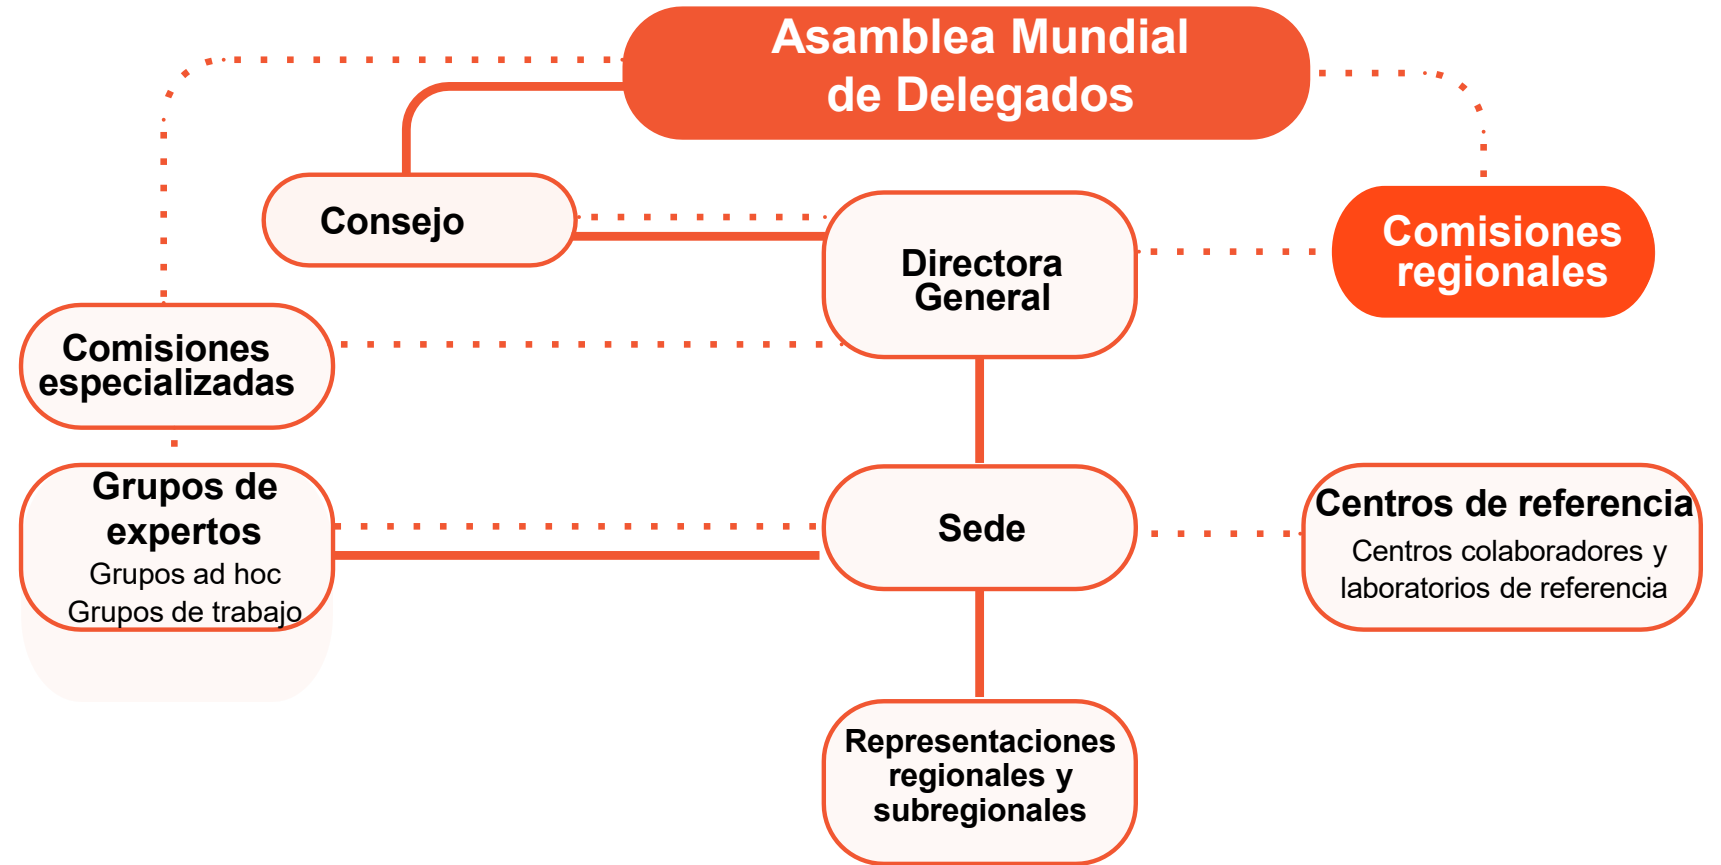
Asamblea Mundial de Delegados

Consejo

Directora General

Comisiones regionales

Comisiones especializadas

Grupos de expertos
Grupos ad hoc
Grupos de trabajo

Sede

Centros de referencia
Centros colaboradores y laboratorios de referencia

Representaciones regionales y subregionales